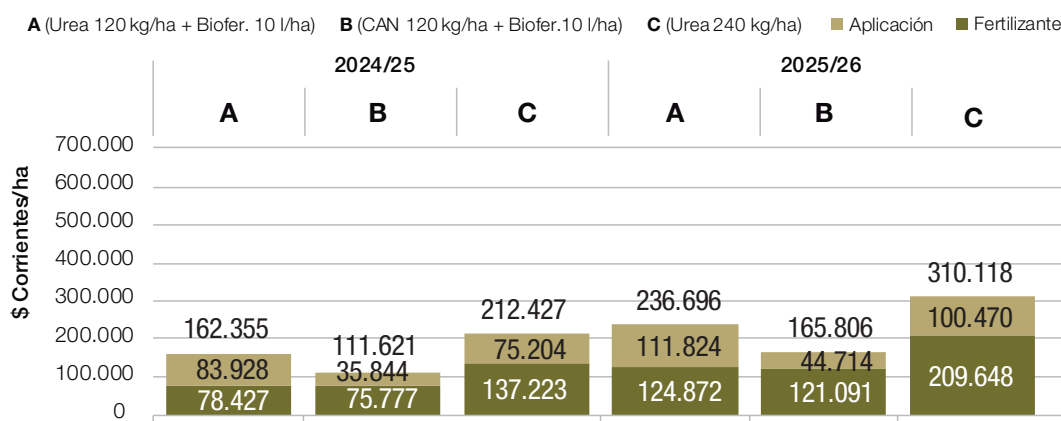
A (Urea 120 kg/ha + Biofer. 10 l/ha) B (CAN 120 kg/ha + Biofer.10 l/ha) C (Urea 240 kg/ha) Aplicación Fertilizante

| | 2024/25 | | | 2025/26 | | |
|---|---|---|---|---|---|---|
| | A | B | C | A | B | C |
| Total | 162.355 | 111.621 | 212.427 | 236.696 | 165.806 | 310.118 |
| Aplicación | 83.928 | 35.844 | 75.204 | 111.824 | 44.714 | 100.470 |
| Fertilizante | 78.427 | 75.777 | 137.223 | 124.872 | 121.091 | 209.648 |

$ Corrientes/ha

700.000
600.000
500.000
400.000
300.000
200.000
100.000
0